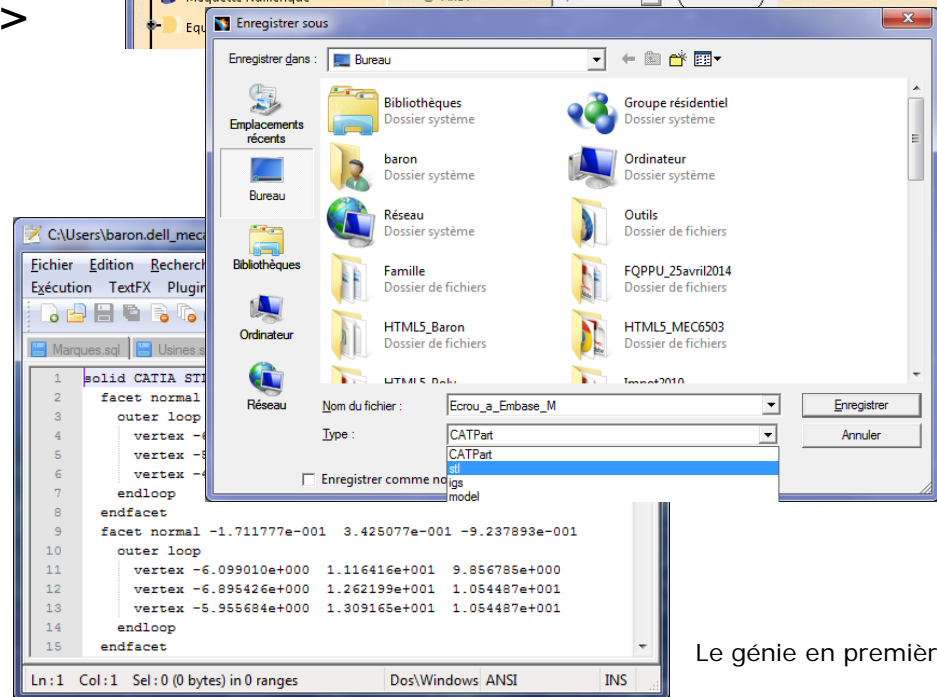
>

Maquette Numérique

Equ

Enregistrer sous

Enregistrer dans : Bureau

Emplacements récents

Bureau

Bibliothèques

Ordinateur

Réseau

Bibliothèques
Dossier système

Groupe résidentiel
Dossier système

baron
Dossier système

Ordinateur
Dossier système

Réseau
Dossier système

Outils
Dossier de fichiers

Famille
Dossier de fichiers

FQPPU_25avril2014
Dossier de fichiers

HTML5_Baron
Dossier de fichiers

HTML5_MEC6503
Dossier de fichiers

HTML5_Poly

Impot2010

Nom du fichier : Ecrou_a_Embase_M

Type : CATPart

CATPart
stl
igs
model

Enregistrer

Annuler

Enregistrer comme no

C:\Users\baron.dell_meca

Fichier Edition Recherch
Exécution TextFX Plugin

Marques.sql Usines.s

1 solid CATIA STI
2 facet normal
3 outer loop
4 vertex -6
5 vertex -5
6 vertex -4
7 endloop
8 endfacet
9 facet normal -1.711777e-001 3.425077e-001 -9.237893e-001
10 outer loop
11 vertex -6.099010e+000 1.116416e+001 9.856785e+000
12 vertex -6.895426e+000 1.262199e+001 1.054487e+001
13 vertex -5.955684e+000 1.309165e+001 1.054487e+001
14 endloop
15 endfacet

Ln : 1 Col : 1 Sel : 0 (0 bytes) in 0 ranges Dos\Windows ANSI INS

Le génie en premièr